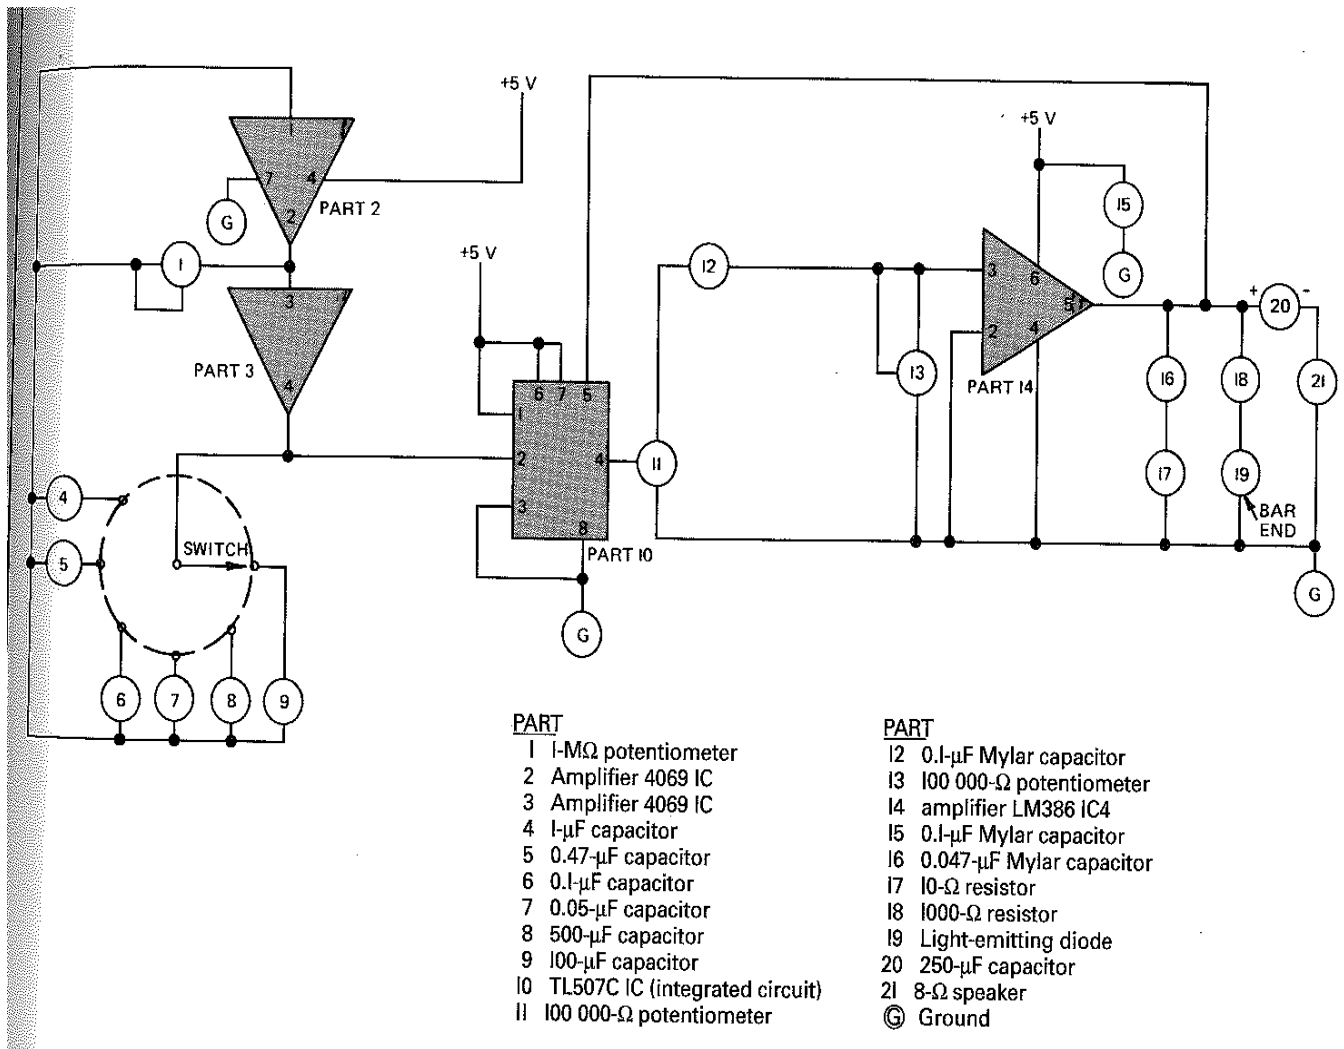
+5 V

1
4
7
G
2
PART 2
1
3
PART 3
4
4
5
SWITCH
6
7
8
9

+5 V
6 7 5
1
2
4
3
8
PART 10
G
11
12

+5 V
15
G
3
6
5
2
4
13
PART 14
16
17
18
19
BAR END
+
20
-
21
G

PART
1 1-MΩ potentiometer
2 Amplifier 4069 IC
3 Amplifier 4069 IC
4 1-μF capacitor
5 0.47-μF capacitor
6 0.1-μF capacitor
7 0.05-μF capacitor
8 500-μF capacitor
9 100-μF capacitor
10 TL507C IC (integrated circuit)
11 100 000-Ω potentiometer

PART
12 0.1-μF Mylar capacitor
13 100 000-Ω potentiometer
14 amplifier LM386 IC4
15 0.1-μF Mylar capacitor
16 0.047-μF Mylar capacitor
17 10-Ω resistor
18 1000-Ω resistor
19 Light-emitting diode
20 250-μF capacitor
21 8-Ω speaker
G Ground